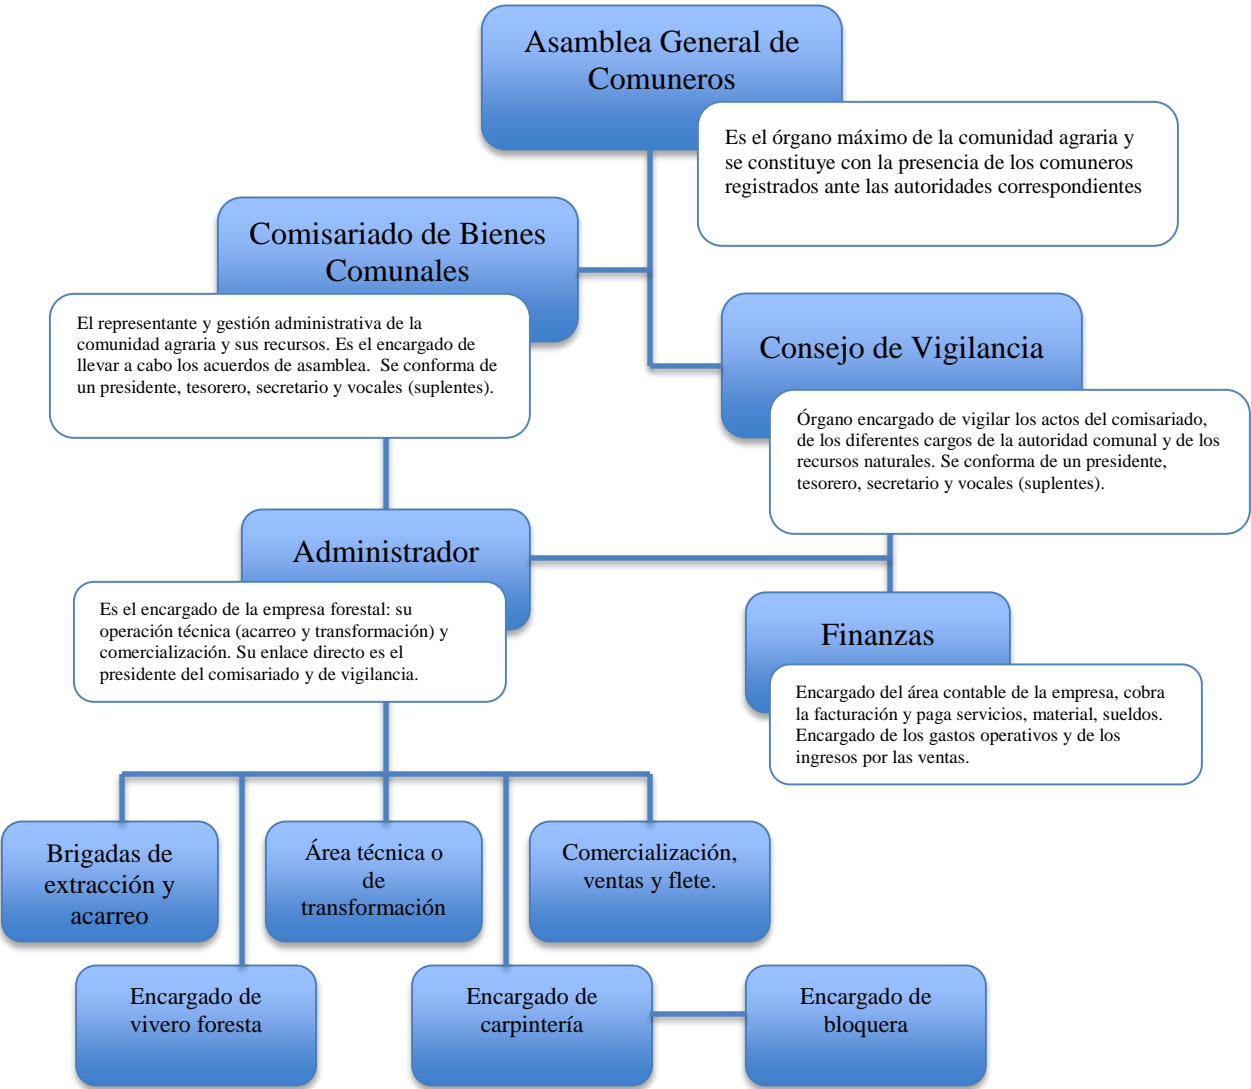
Asamblea General de Comuneros

Es el órgano máximo de la comunidad agraria y se constituye con la presencia de los comuneros registrados ante las autoridades correspondientes

Comisariado de Bienes Comunales

El representante y gestión administrativa de la comunidad agraria y sus recursos. Es el encargado de llevar a cabo los acuerdos de asamblea. Se conforma de un presidente, tesorero, secretario y vocales (suplentes).

Consejo de Vigilancia

Órgano encargado de vigilar los actos del comisariado, de los diferentes cargos de la autoridad comunal y de los recursos naturales. Se conforma de un presidente, tesorero, secretario y vocales (suplentes).

Administrador

Es el encargado de la empresa forestal: su operación técnica (acarreo y transformación) y comercialización. Su enlace directo es el presidente del comisariado y de vigilancia.

Finanzas

Encargado del área contable de la empresa, cobra la facturación y paga servicios, material, sueldos. Encargado de los gastos operativos y de los ingresos por las ventas.

Brigadas de extracción y acarreo

Área técnica o de transformación

Comercialización, ventas y flete.

Encargado de vivero foresta

Encargado de carpintería

Encargado de bloquera